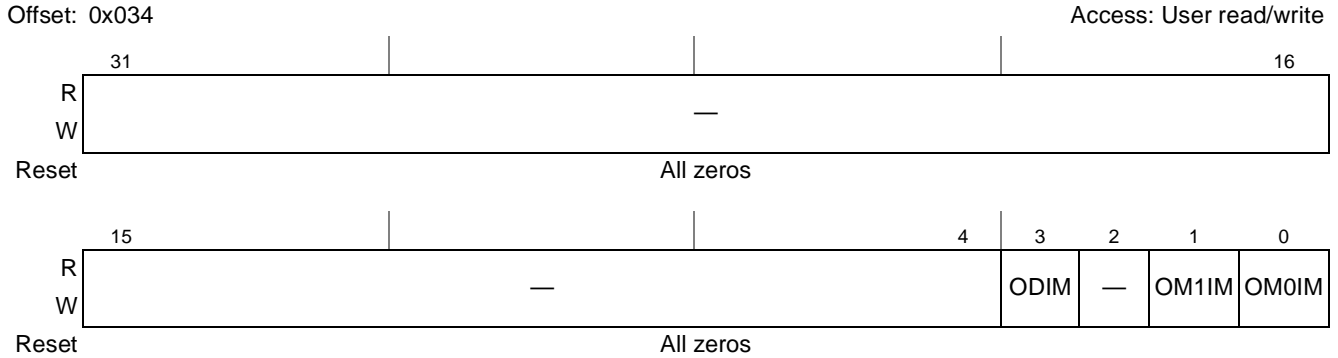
Offset: 0x034

Access: User read/write

| | 31 | | | | | 16 |
|---|---|---|---|---|---|---|
| R<br>W | — | | | | | |
| Reset | All zeros | | | | | |

| | 15 | 4 | 3 | 2 | 1 | 0 |
|---|---|---|---|---|---|---|
| R<br>W | — | | ODIM | — | OM1IM | OM0IM |
| Reset | All zeros | | | | | |